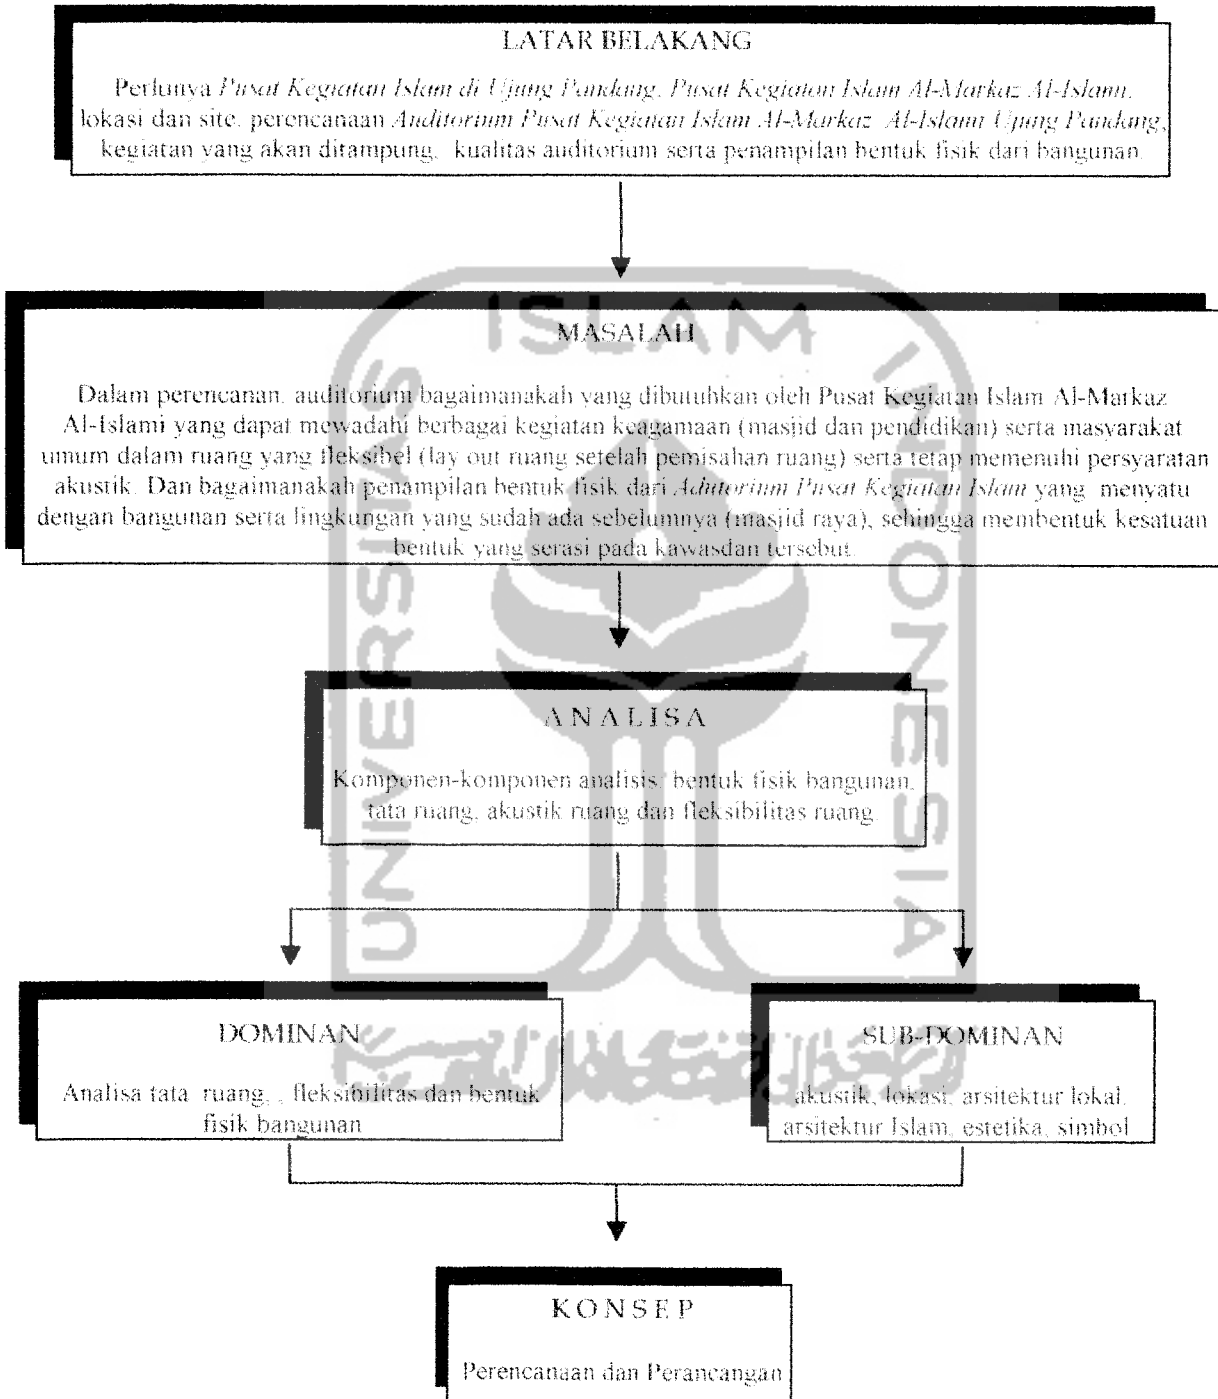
LATAR BELAKANG

Perlunya *Pusat Kegiatan Islam di Ujung Pandang*, *Pusat Kegiatan Islam Al-Markaz Al-Islami*, lokasi dan site, perencanaan *Auditorium Pusat Kegiatan Islam Al-Markaz Al-Islami Ujung Pandang*, kegiatan yang akan ditampung, kualitas auditorium serta penampilan bentuk fisik dari bangunan.

MASALAH

Dalam perencanaan, auditorium bagaimanakah yang dibutuhkan oleh Pusat Kegiatan Islam Al-Markaz Al-Islami yang dapat mewadahi berbagai kegiatan keagamaan (masjid dan pendidikan) serta masyarakat umum dalam ruang yang fleksibel (lay out ruang setelah pemisahan ruang) serta tetap memenuhi persyaratan akustik. Dan bagaimanakah penampilan bentuk fisik dari *Aditorium Pusat Kegiatan Islam* yang menyatu dengan bangunan serta lingkungan yang sudah ada sebelumnya (masjid raya), sehingga membentuk kesatuan bentuk yang serasi pada kawasdan tersebut.

ANALISA

Komponen-komponen analisis: bentuk fisik bangunan, tata ruang, akustik ruang dan fleksibilitas ruang

DOMINAN

Analisa tata ruang, , fleksibilitas dan bentuk fisik bangunan

SUB-DOMINAN

akustik, lokasi, arsitektur lokal, arsitektur Islam, estetika, simbol

KONSEP

Perencanaan dan Perancangan